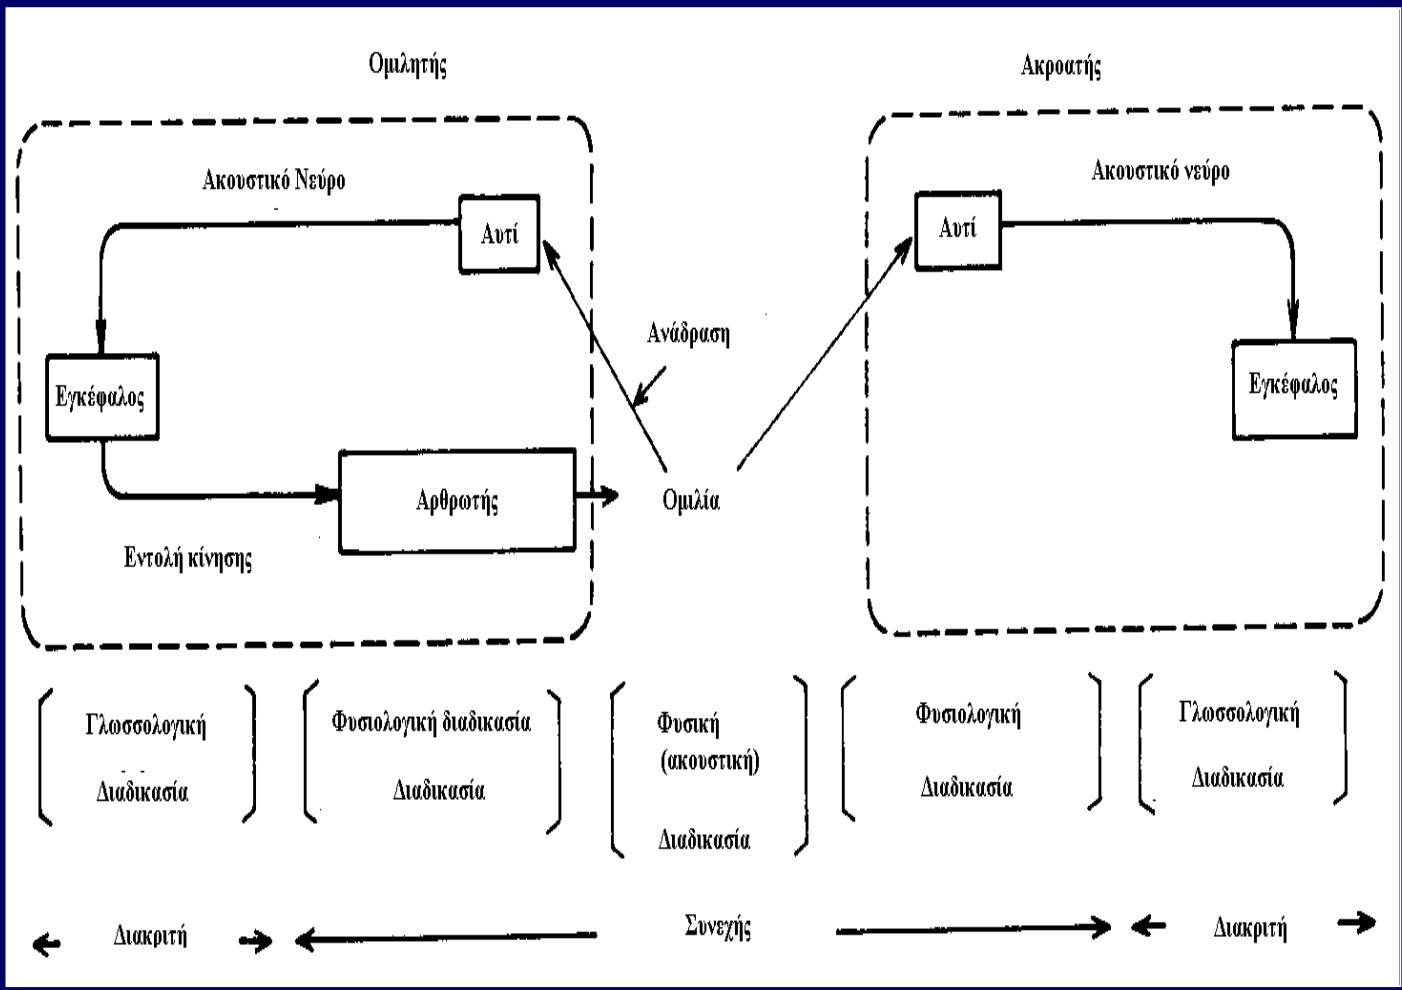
Ομιλητής

Ακροατής

Ακουστικό Νεύρο

Αυτί

Εγκέφαλος

Αρθρωτής

Εντολή κίνησης

Ανάδραση

Ομιλία

Ακουστικό νεύρο

Αυτί

Εγκέφαλος

Γλωσσολογική Διαδικασία

Φυσιολογική διαδικασία Διαδικασία

Φυσική (ακουστική) Διαδικασία

Φυσιολογική Διαδικασία

Γλωσσολογική Διαδικασία

Διακριτή

Συνεχής

Διακριτή